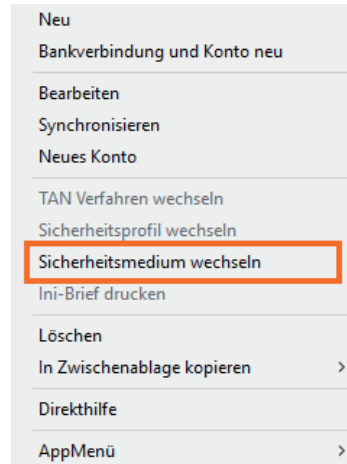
Neu
Bankverbindung und Konto neu

Bearbeiten
Synchronisieren
Neues Konto

TAN Verfahren wechseln
Sicherheitsprofil wechseln
Sicherheitsmedium wechseln
Ini-Brief drucken

Löschen
In Zwischenablage kopieren >

Direkthilfe

AppMenü >